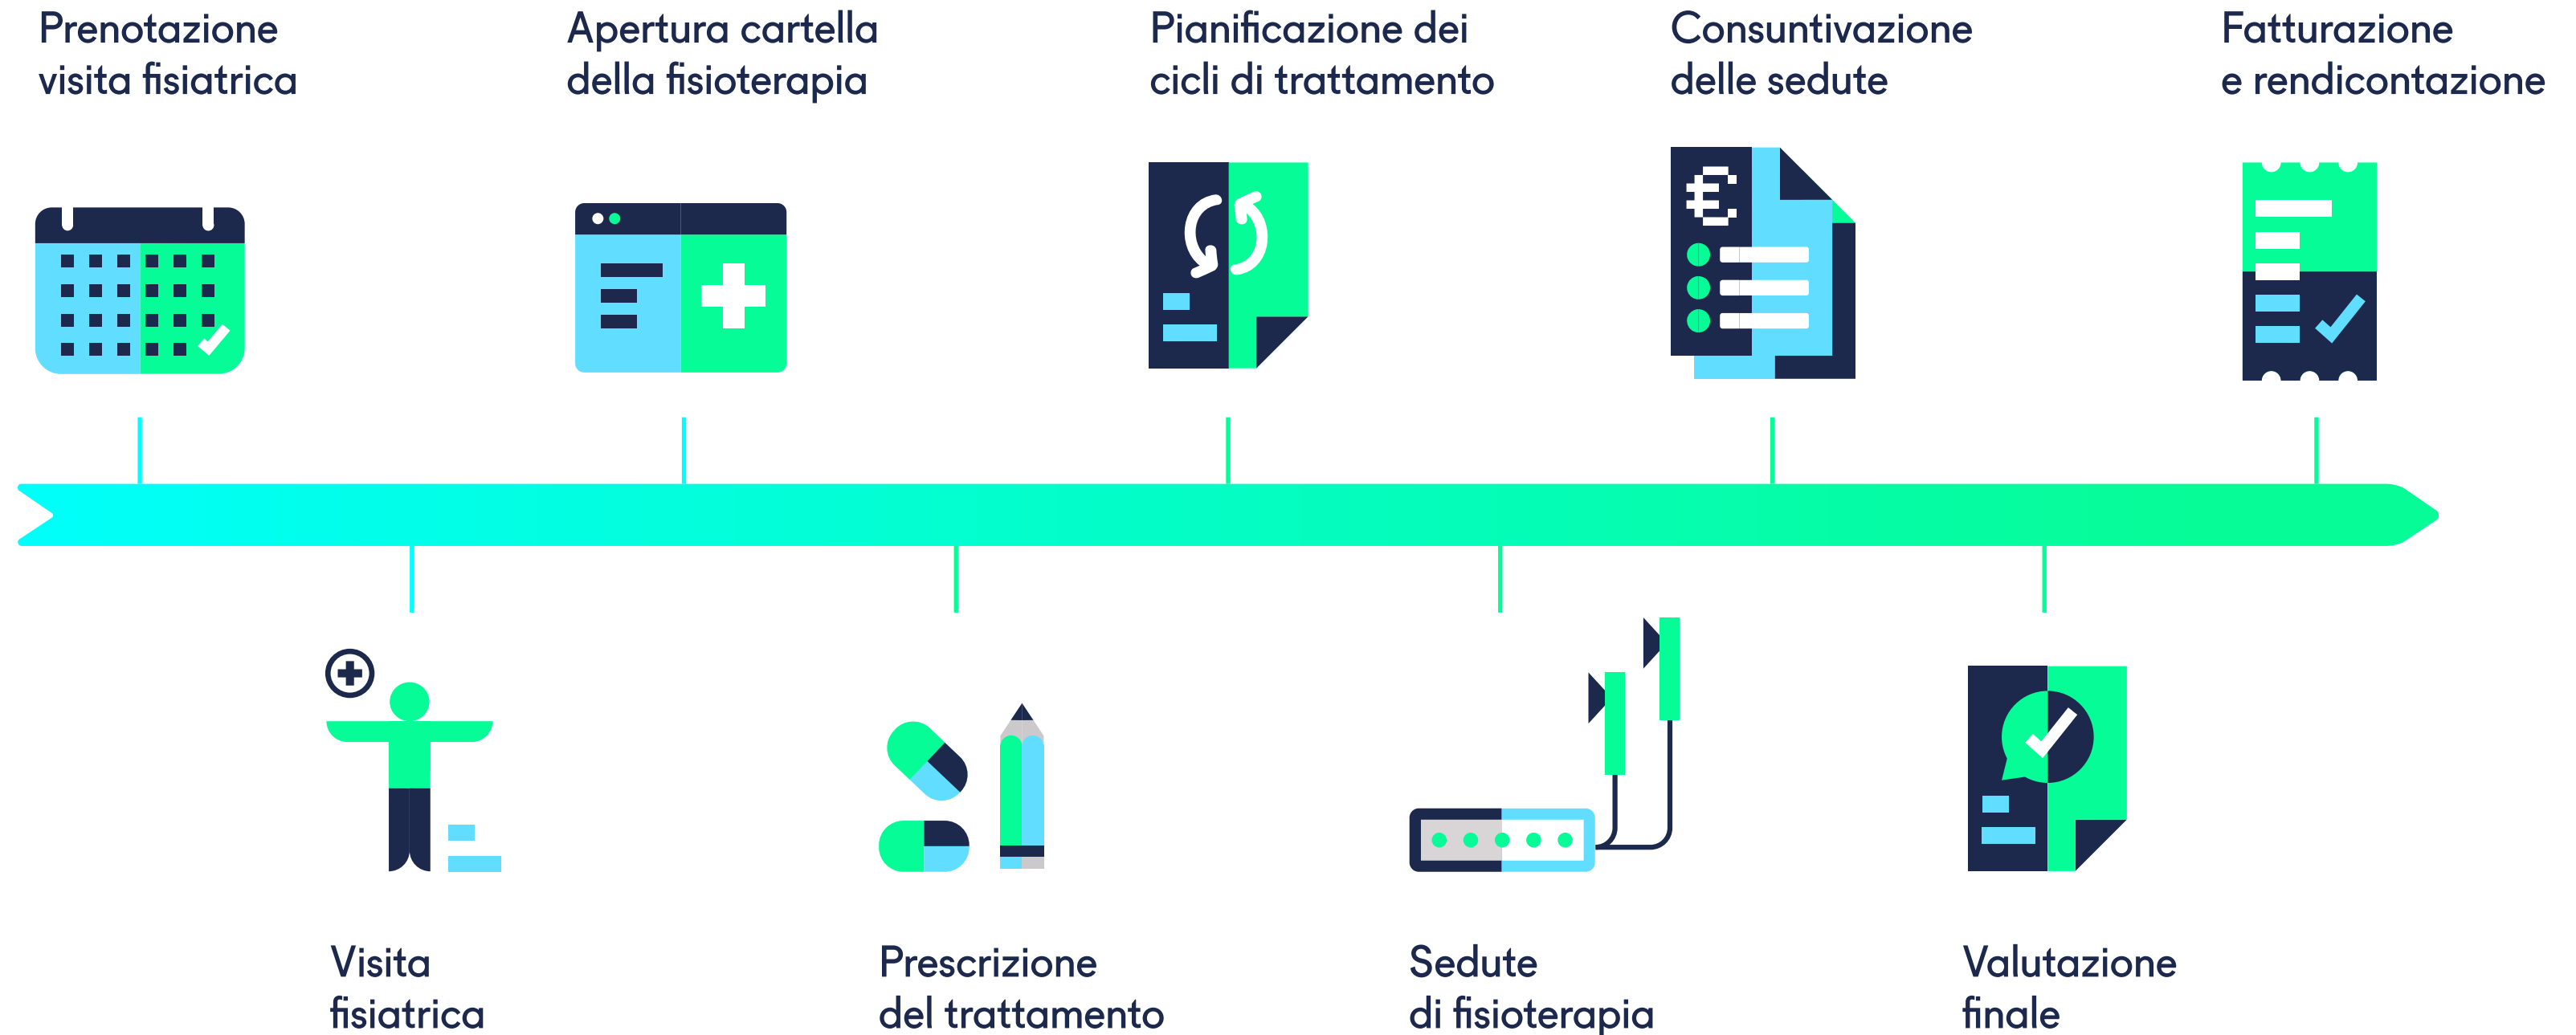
Prenotazione visita fisiatrica

Apertura cartella della fisioterapia

Pianificazione dei cicli di trattamento

Consuntivazione delle sedute

Fatturazione e rendicontazione

Visita fisiatrica

Prescrizione del trattamento

Sedute di fisioterapia

Valutazione finale